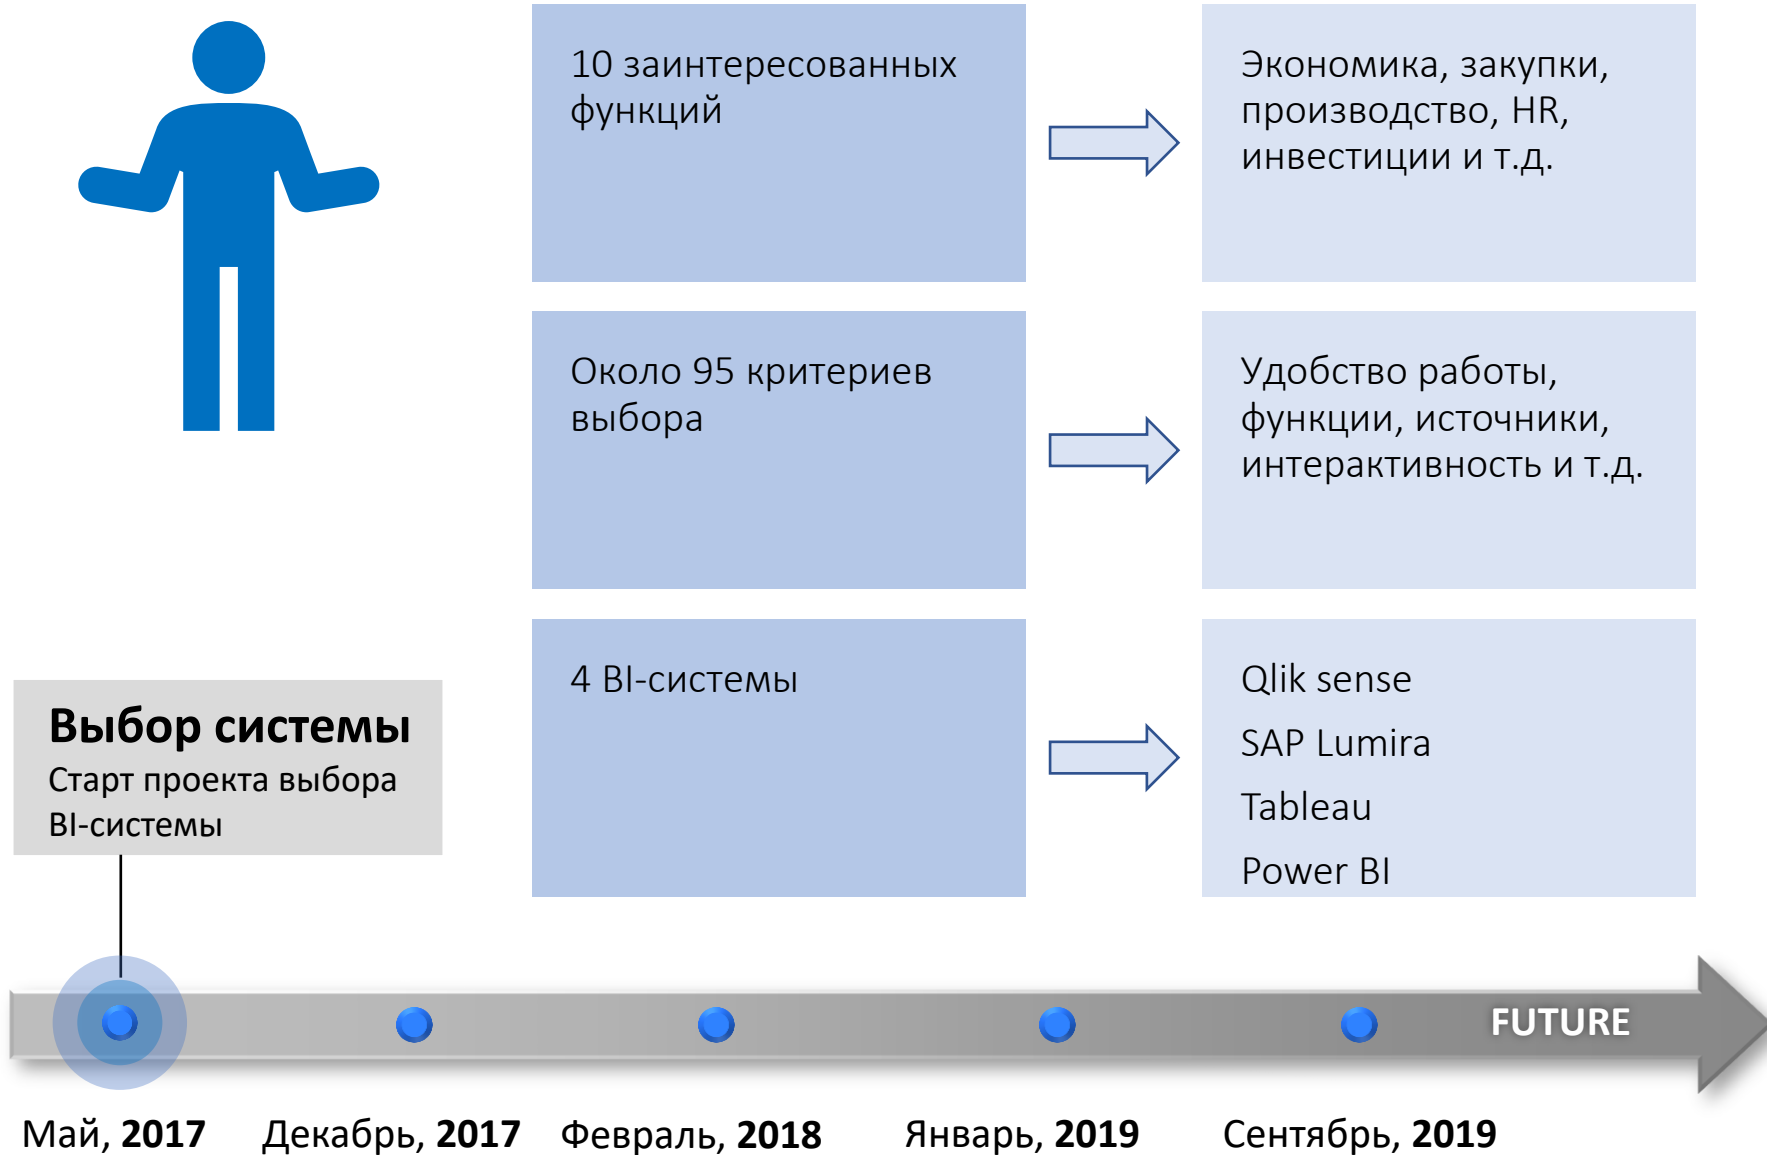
10 заинтересованных функций

Экономика, закупки, производство, HR, инвестиции и т.д.

Около 95 критериев выбора

Удобство работы, функции, источники, интерактивность и т.д.

4 BI-системы

Qlik sense
SAP Lumira
Tableau
Power BI

Выбор системы
Старт проекта выбора BI-системы

FUTURE

Май, 2017 Декабрь, 2017 Февраль, 2018 Январь, 2019 Сентябрь, 2019